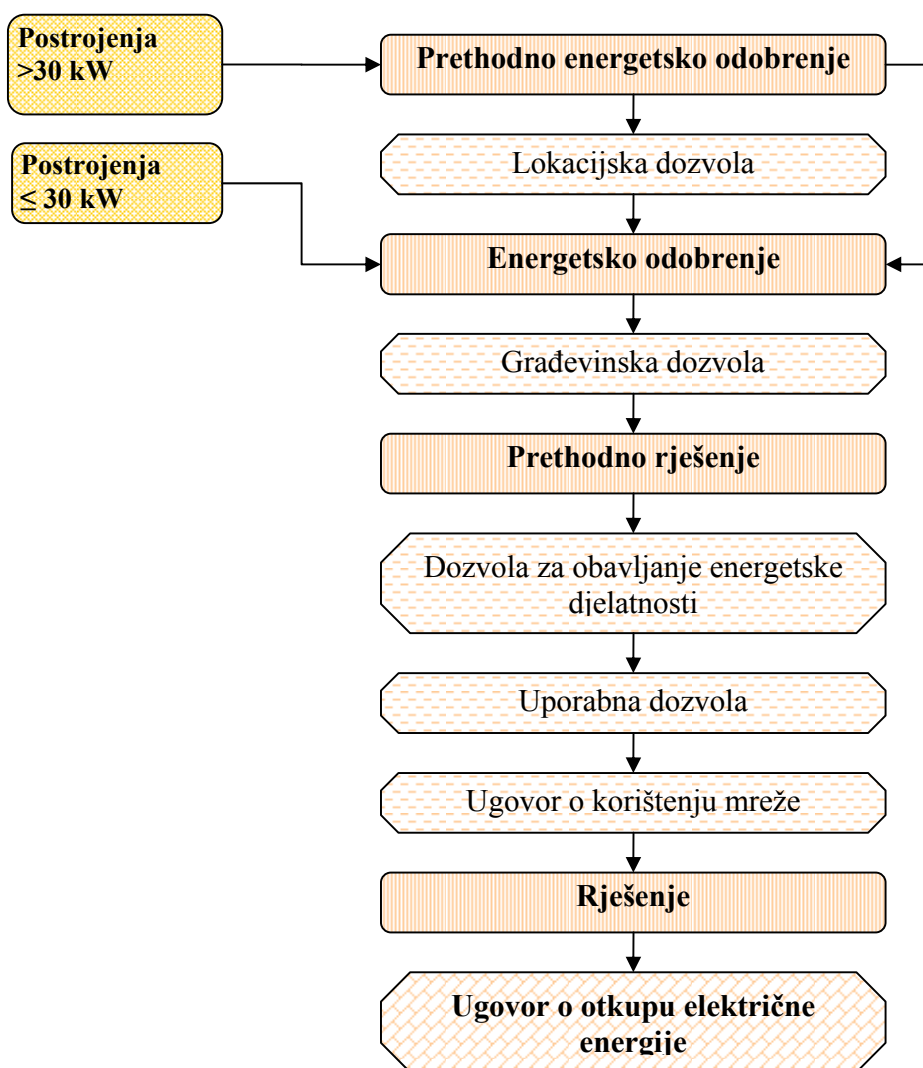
Postrojenja >30 kW

Postrojenja ≤ 30 kW

Prethodno energetsko odobrenje

Lokacijska dozvola

Energetsko odobrenje

Građevinska dozvola

Prethodno rješenje

Dozvola za obavljanje energetske djelatnosti

Uporabna dozvola

Ugovor o korištenju mreže

Rješenje

Ugovor o otkupu električne energije